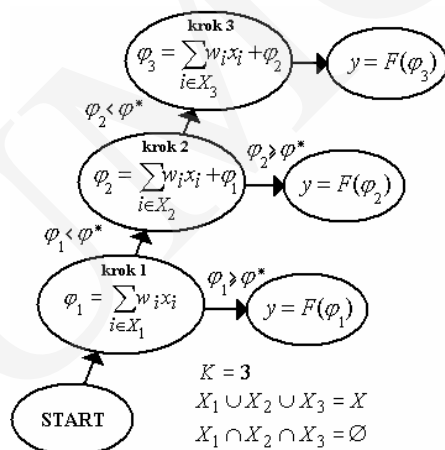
krok 3
$\varphi_3 = \sum_{i \in X_3} w_i x_i + \varphi_2$

$y = F(\varphi_3)$

$\varphi_2 < \varphi^*$

krok 2
$\varphi_2 = \sum_{i \in X_2} w_i x_i + \varphi_1$

$\varphi_2 \geq \varphi^*$

$y = F(\varphi_2)$

$\varphi_1 < \varphi^*$

krok 1
$\varphi_1 = \sum_{i \in X_1} w_i x_i$

$\varphi_1 \geq \varphi^*$

$y = F(\varphi_1)$

START

$K = \mathbf{3}$
$X_1 \cup X_2 \cup X_3 = X$
$X_1 \cap X_2 \cap X_3 = \varnothing$